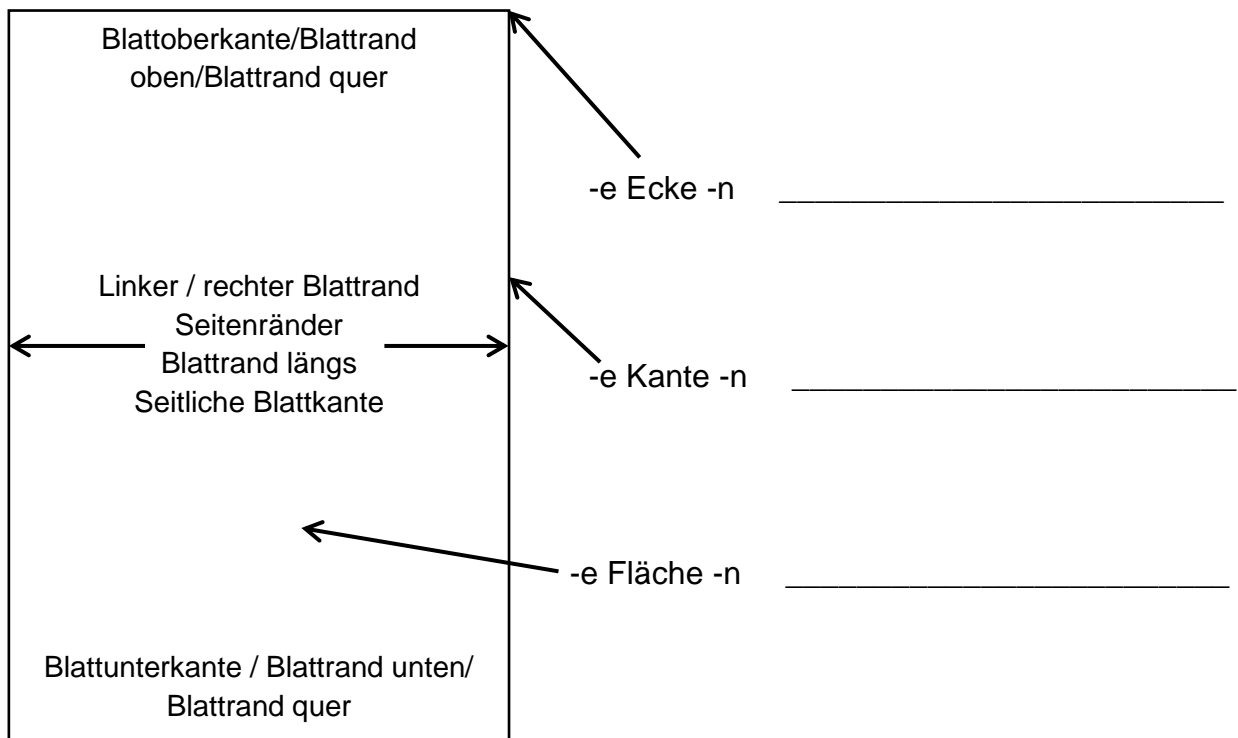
Blattoberkante/Blattrand oben/Blattrand quer

-e Ecke -n ________________________

Linker / rechter Blattrand
Seitenränder
Blattrand längs
Seitliche Blattkante

-e Kante -n ________________________

-e Fläche -n ________________________

Blattunterkante / Blattrand unten/ Blattrand quer